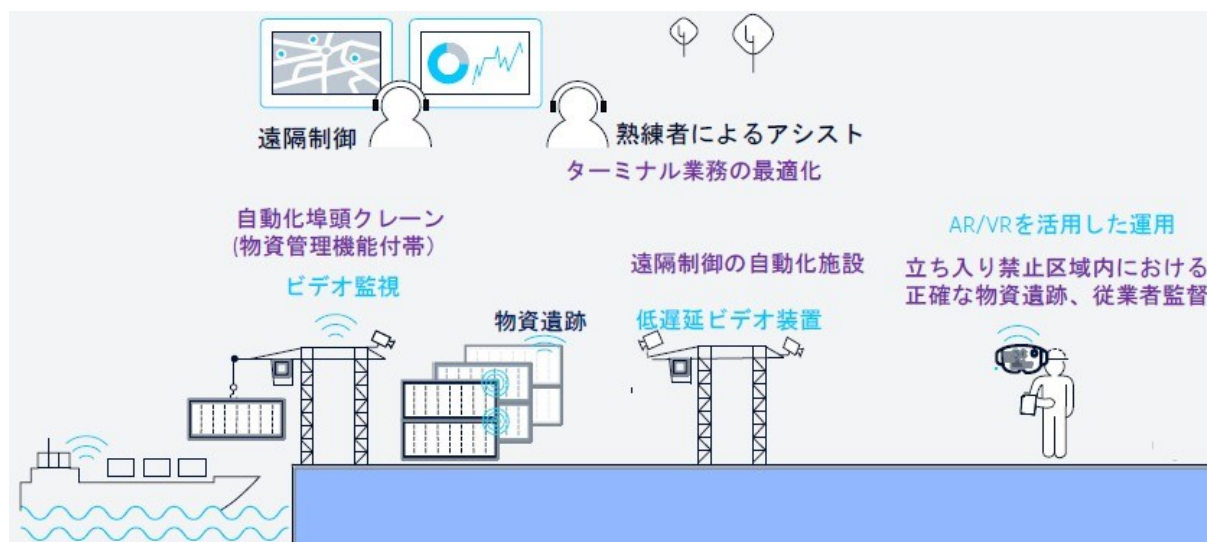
遠隔制御

熟練者によるアシスト

ターミナル業務の最適化

自動化埠頭クレーン
(物資管理機能付帯)

ビデオ監視

物資遺跡

遠隔制御の自動化施設

低遅延ビデオ装置

AR/VRを活用した運用

立ち入り禁止区域内における
正確な物資遺跡、従業者監督